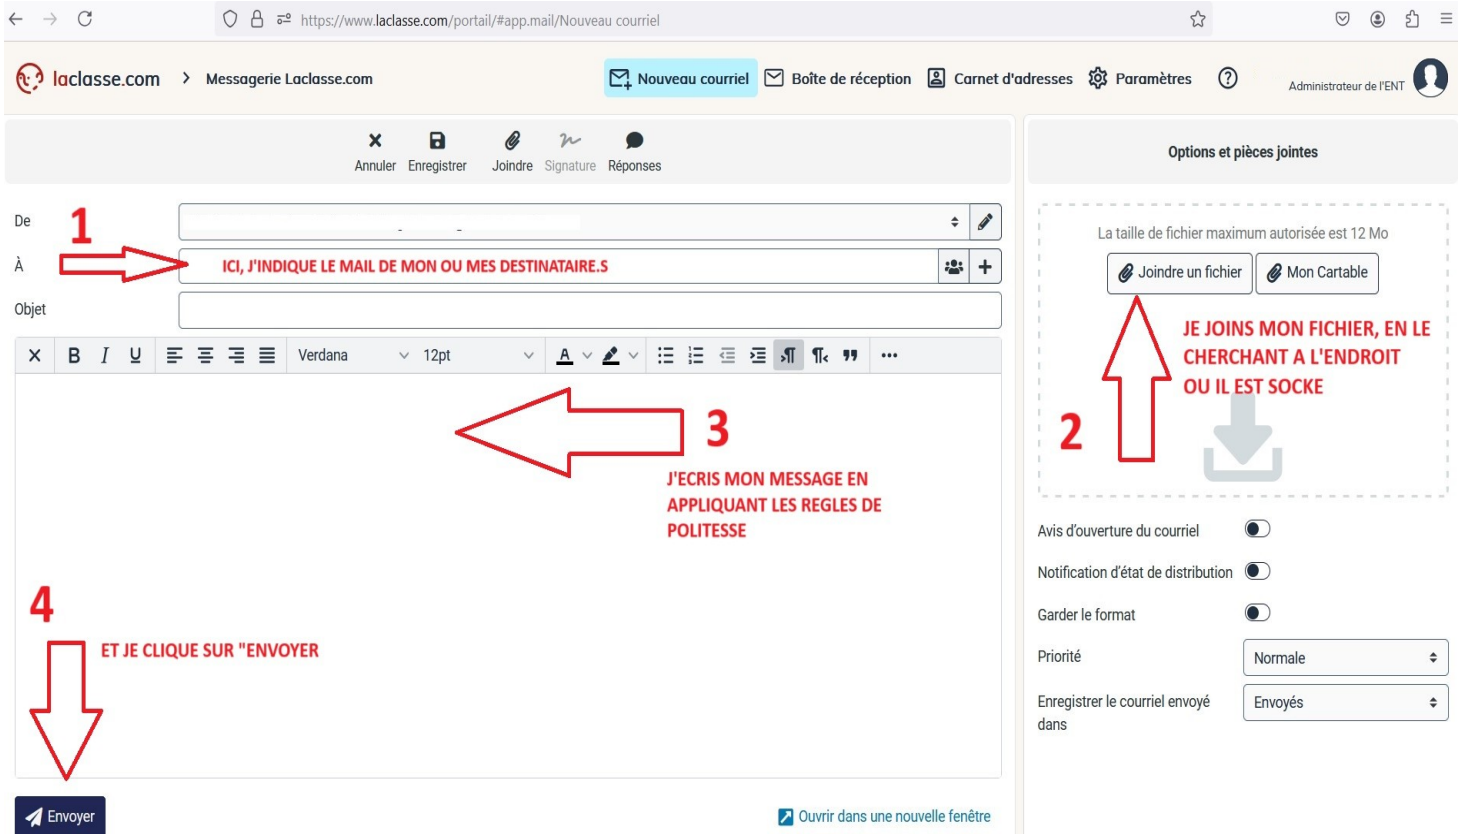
https://www.laclasse.com/portail/#app.mail/Nouveau courriel

laclasse.com > Messagerie Laclasse.com

Nouveau courriel Boîte de réception Carnet d'adresses Paramètres ?

Administrateur de l'ENT

Annuler Enregistrer Joindre Signature Réponses

Options et pièces jointes

De

1

À

ICI, J'INDIQUE LE MAIL DE MON OU MES DESTINATAIRE.S

Objet

Verdana 12pt

La taille de fichier maximum autorisée est 12 Mo

Joindre un fichier Mon Cartable

JE JOINS MON FICHIER, EN LE CHERCHANT A L'ENDROIT OU IL EST SOCKE

2

3

J'ECRIS MON MESSAGE EN APPLIQUANT LES REGLES DE POLITESSE

Avis d'ouverture du courriel

Notification d'état de distribution

Garder le format

Priorité Normale

Enregistrer le courriel envoyé dans Envoyés

4

ET JE CLIQUE SUR "ENVOYER

Envoyer

Ouvrir dans une nouvelle fenêtre